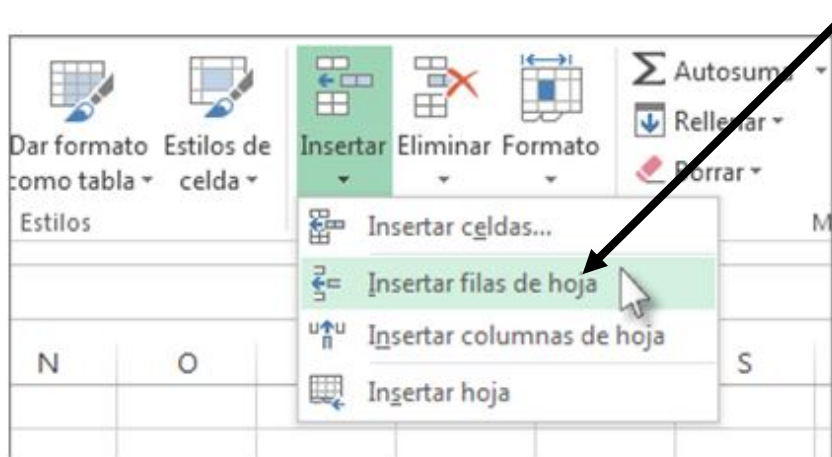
Dar formato como tabla ▾ Estilos de celda ▾ Insertar ▾ Eliminar ▾ Formato ▾ Σ Autosuma ▾ Rellenar ▾ Borrar ▾

Estilos M

Insertar celdas...

Insertar filas de hoja

Insertar columnas de hoja

Insertar hoja

N O S